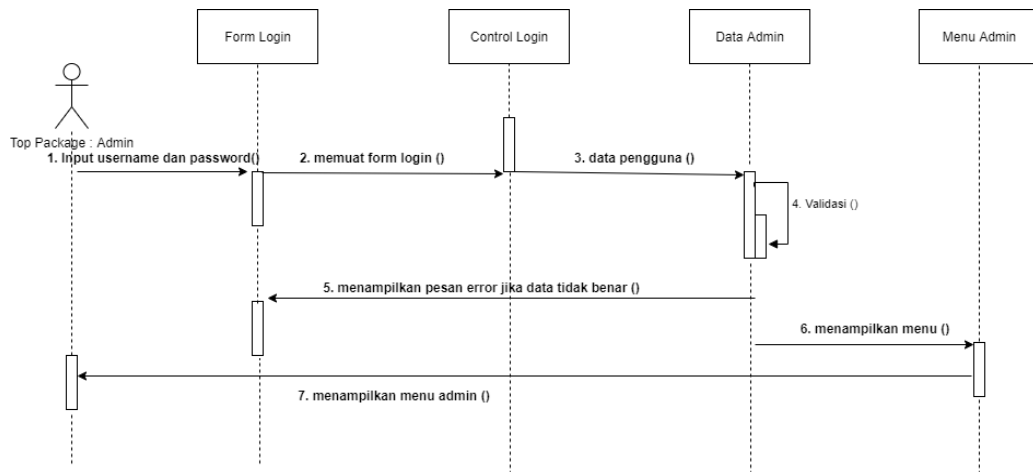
Form Login

Control Login

Data Admin

Menu Admin

Top Package : Admin

1. Input username dan password()

2. memuat form login ()

3. data pengguna ()

4. Validasi ()

5. menampilkan pesan error jika data tidak benar ()

6. menampilkan menu ()

7. menampilkan menu admin ()